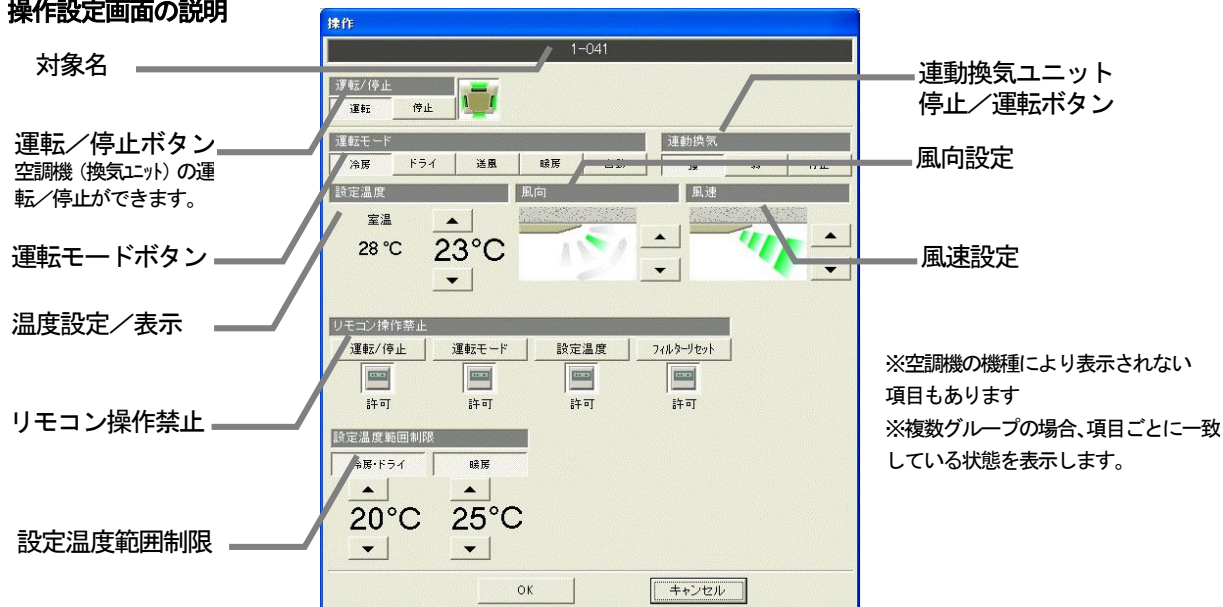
操作設定画面の説明

操作

1-041

対象名

運転/停止

運転 停止

連動換気ユニット停止/運転ボタン

運転/停止ボタン
空調機（換気ﾕﾆｯﾄ）の運転/停止ができます。

運転モード

冷房 ドライ 送風 暖房 自動

連動換気

強 弱 停止

風向設定

設定温度

風向

風速

室温

28 °C

23°C

運転モードボタン

風速設定

温度設定/表示

リモコン操作禁止

運転/停止 運転モード 設定温度 フィルターリセット

許可 許可 許可 許可

※空調機の機種により表示されない項目もあります
※複数グループの場合、項目ごとに一致している状態を表示します。

リモコン操作禁止

設定温度範囲制限

冷房・ドライ 暖房

20°C 25°C

設定温度範囲制限

OK キャンセル